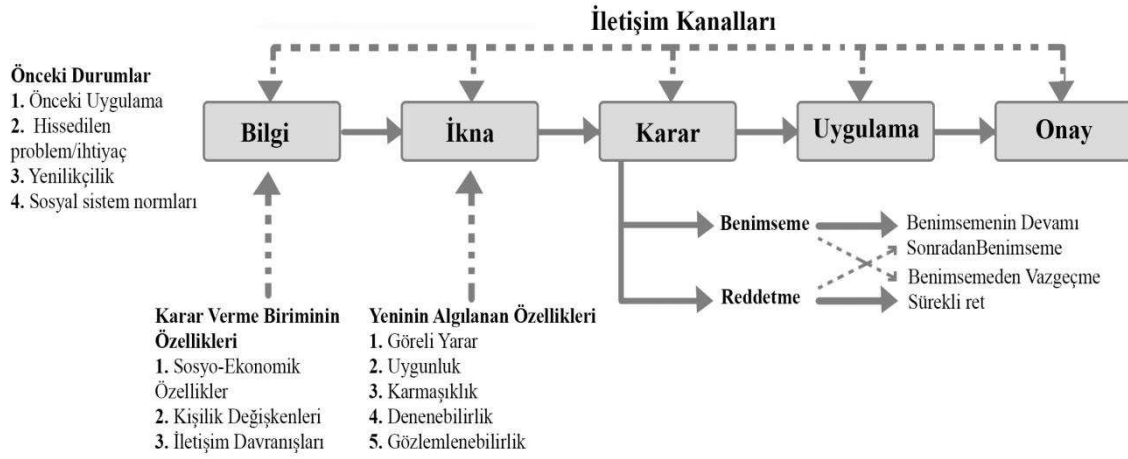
İletişim Kanalları

Önceki Durumlar
1. Önceki Uygulama
2. Hissedilen problem/ihtiyaç
3. Yenilikçilik
4. Sosyal sistem normları

Bilgi

İkna

Karar

Uygulama

Onay

Benimseme

Reddetme

Benimsemenin Devamı
SonradanBenimseme
Benimsemeden Vazgeçme
Sürekli ret

Karar Verme Biriminin Özellikleri
1. Sosyo-Ekonomik Özellikler
2. Kişilik Değişkenleri
3. İletişim Davranışları

Yeninin Algılanan Özellikleri
1. Göreli Yarar
2. Uygunluk
3. Karmaşıklık
4. Denenebilirlik
5. Gözlemlenebilirlik